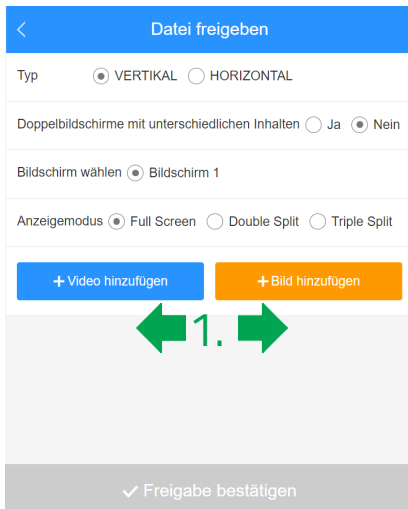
<

Datei freigeben

Typ VERTIKAL HORIZONTAL

Doppelbildschirme mit unterschiedlichen Inhalten Ja Nein

Bildschirm wählen Bildschirm 1

Anzeigemodus Full Screen Double Split Triple Split

+ Video hinzufügen

+ Bild hinzufügen

1.

✓ Freigabe bestätigen